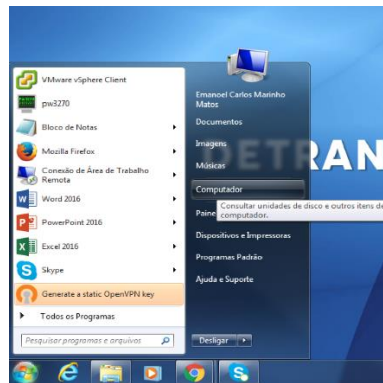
VMware vSphere Client
pw3270
Bloco de Notas
Mozilla Firefox
Conexão de Área de Trabalho Remota
Word 2016
PowerPoint 2016
Excel 2016
Skype
Generate a static OpenVPN key
Todos os Programas
Pesquisar programas e arquivos

Emanoel Carlos Marinho Matos
Documentos
Imagens
Músicas
Computador
Paine
Dispositivos e Impressoras
Programas Padrão
Ajuda e Suporte
Desligar

Consultar unidades de disco e outros itens de computador.

ETRAN